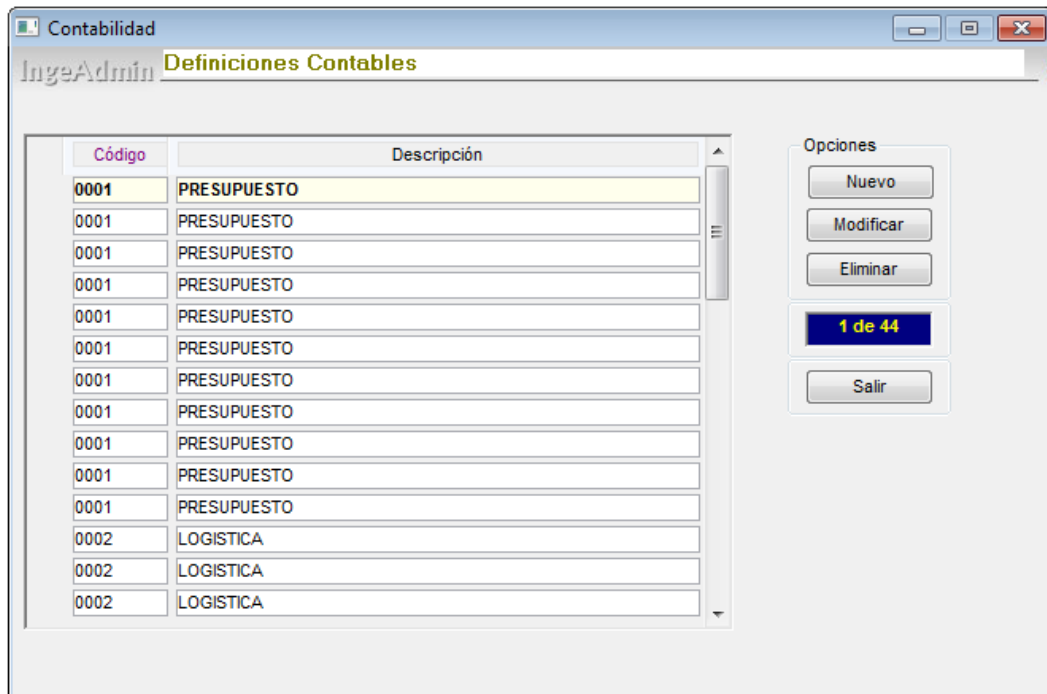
Contabilidad

IngeAdmin Definiciones Contables

| Código | Descripción |
|---|---|
| 0001 | PRESUPUESTO |
| 0001 | PRESUPUESTO |
| 0001 | PRESUPUESTO |
| 0001 | PRESUPUESTO |
| 0001 | PRESUPUESTO |
| 0001 | PRESUPUESTO |
| 0001 | PRESUPUESTO |
| 0001 | PRESUPUESTO |
| 0001 | PRESUPUESTO |
| 0001 | PRESUPUESTO |
| 0001 | PRESUPUESTO |
| 0002 | LOGISTICA |
| 0002 | LOGISTICA |
| 0002 | LOGISTICA |

Opciones

Nuevo

Modificar

Eliminar

1 de 44

Salir